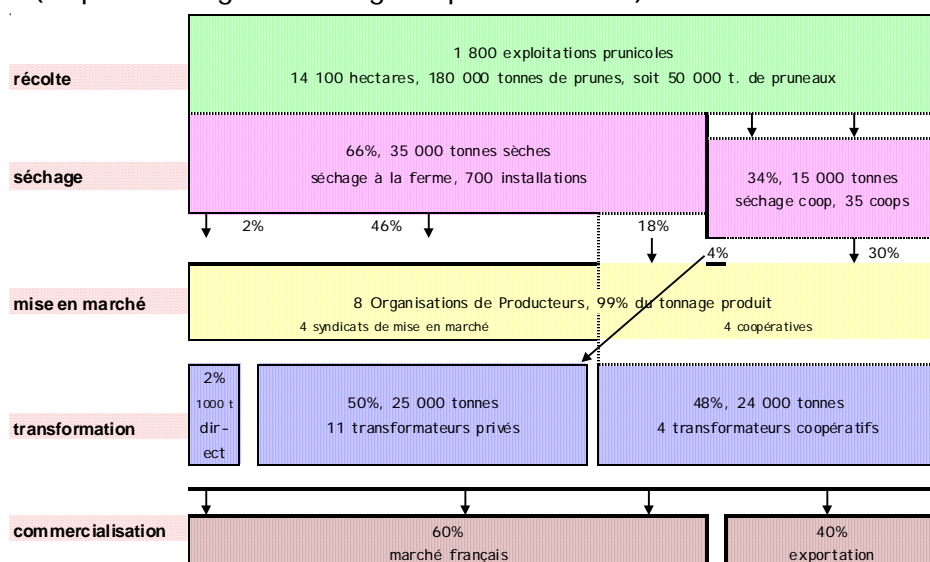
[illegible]

récolte

1 800 exploitations prunicoles
14 100 hectares, 180 000 tonnes de prunes, soit 50 000 t. de pruneaux

séchage

66%, 35 000 tonnes sèches
séchage à la ferme, 700 installations

34%, 15 000 tonnes
séchage coop, 35 coops

2%

46%

18%

4%

30%

mise en marché

8 Organisations de Producteurs, 99% du tonnage produit

4 syndicats de mise en marché

4 coopératives

transformation

2%
1000 t
direct

50%, 25 000 tonnes
11 transformateurs privés

48%, 24 000 tonnes
4 transformateurs coopératifs

commercialisation

60%
marché français

40%
exportation